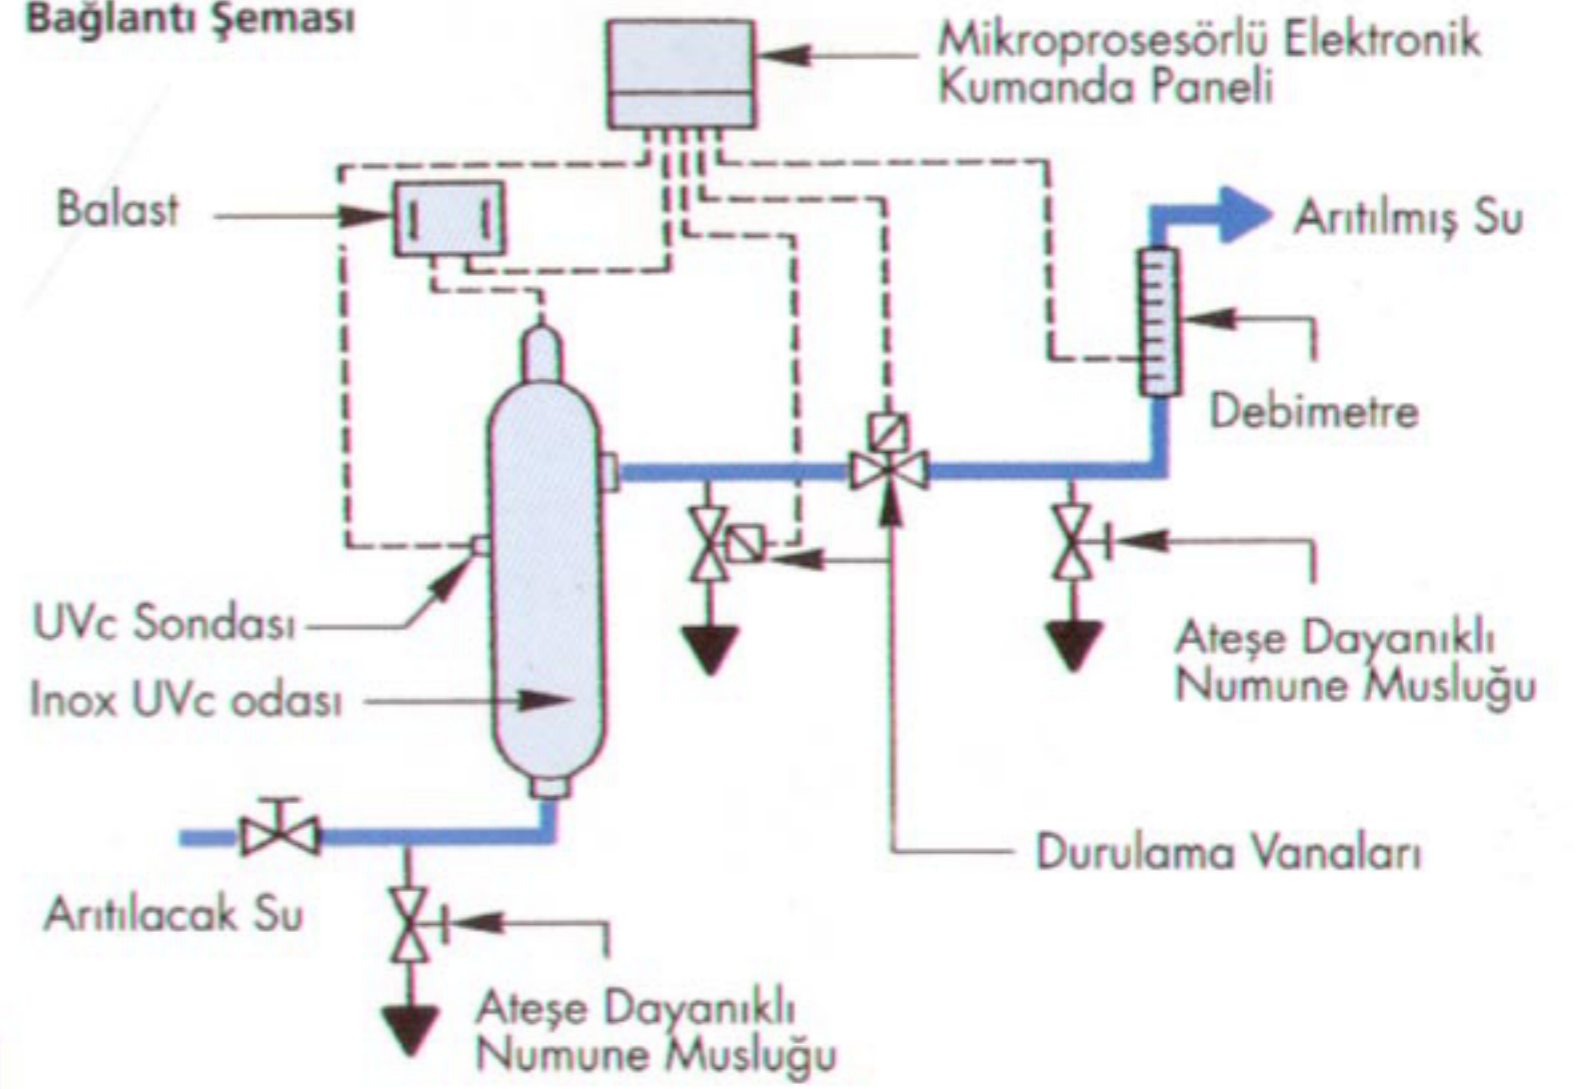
Bağlantı Şeması

Mikroprosesörlü Elektronik Kumanda Paneli

Balast

Arıtılmış Su

Debimetre

UVc Sondası

Inox UVc odası

Ateşe Dayanıklı Numune Musluğu

Durulama Vanaları

Arıtılacak Su

Ateşe Dayanıklı Numune Musluğu